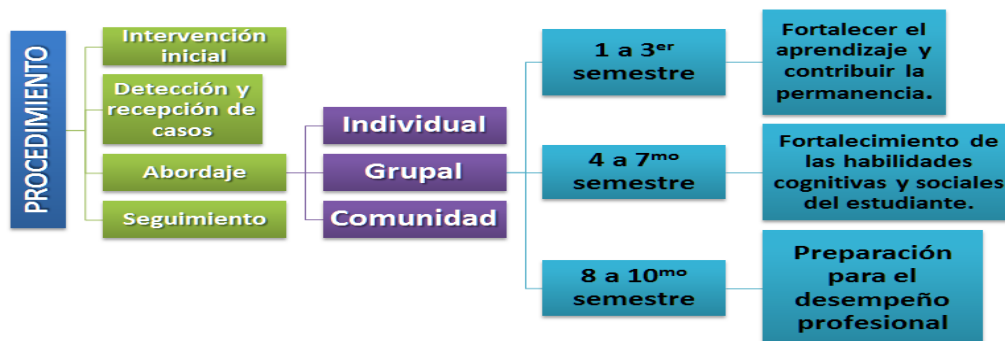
PROCEDIMIENTO

Intervención inicial

Detección y recepción de casos

Abordaje

Seguimiento

Individual

Grupal

Comunidad

1 a 3$^{er}$ semestre

Fortalecer el aprendizaje y contribuir la permanencia.

4 a 7$^{mo}$ semestre

Fortalecimiento de las habilidades cognitivas y sociales del estudiante.

8 a 10$^{mo}$ semestre

Preparación para el desempeño profesional